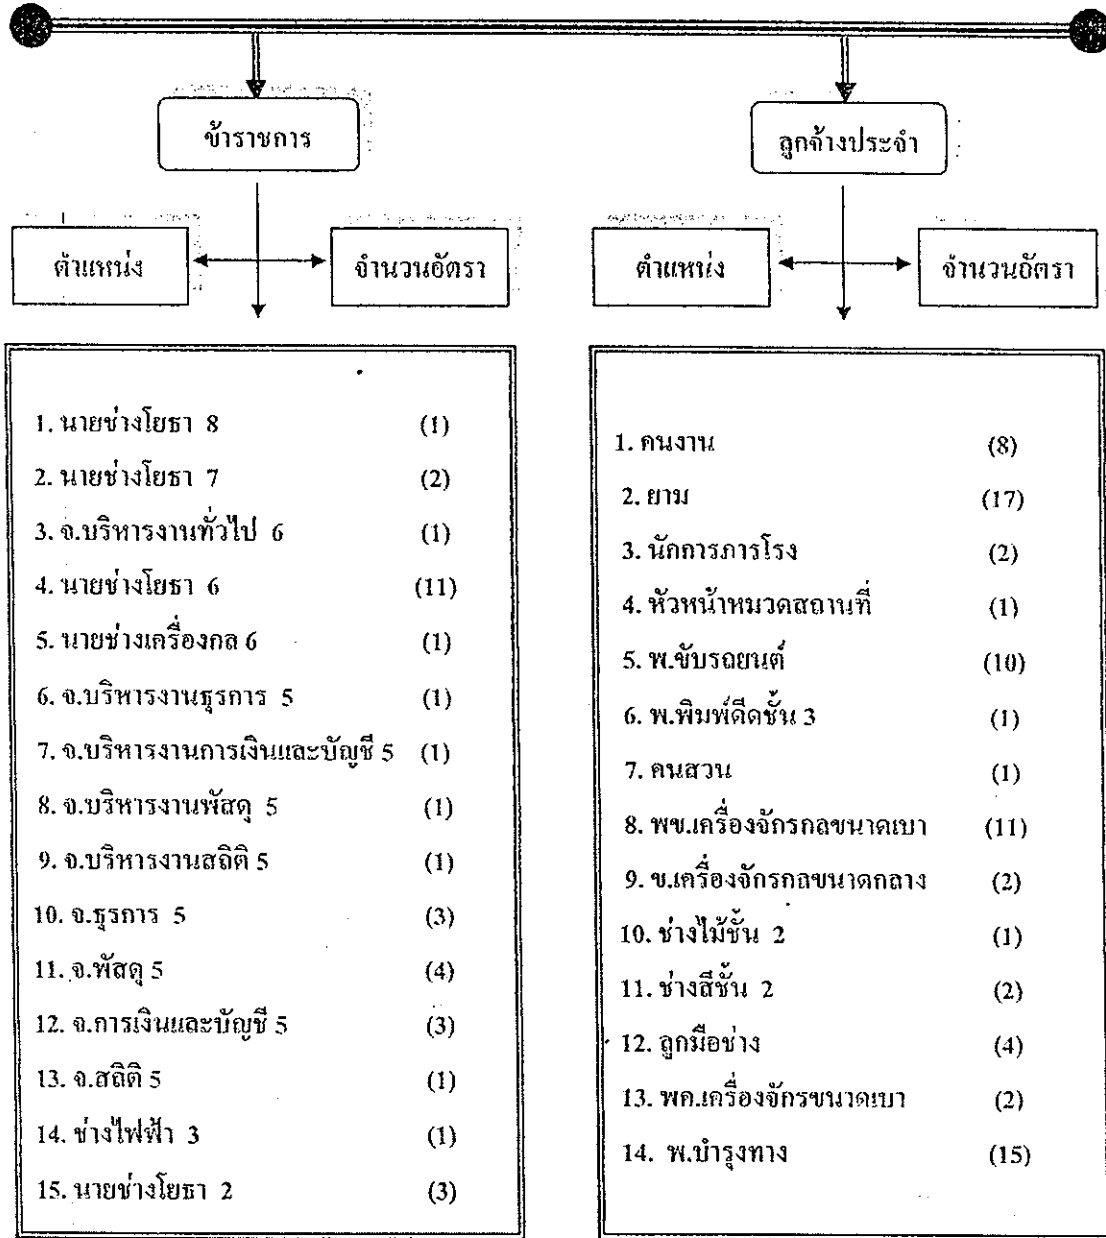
ข้าราชการ

ตำแหน่ง

จำนวนอัตรา

| | |
|---|---|
| 1. นายช่างโยธา 8 | (1) |
| 2. นายช่างโยธา 7 | (2) |
| 3. จ.บริหารงานทั่วไป 6 | (1) |
| 4. นายช่างโยธา 6 | (11) |
| 5. นายช่างเครื่องกล 6 | (1) |
| 6. จ.บริหารงานธุรการ 5 | (1) |
| 7. จ.บริหารงานการเงินและบัญชี 5 | (1) |
| 8. จ.บริหารงานพัสดุ 5 | (1) |
| 9. จ.บริหารงานสถิติ 5 | (1) |
| 10. จ.ธุรการ 5 | (3) |
| 11. จ.พัสดุ 5 | (4) |
| 12. จ.การเงินและบัญชี 5 | (3) |
| 13. จ.สถิติ 5 | (1) |
| 14. ช่างไฟฟ้า 3 | (1) |
| 15. นายช่างโยธา 2 | (3) |

ลูกจ้างประจำ

ตำแหน่ง

จำนวนอัตรา

| | |
|---|---|
| 1. คนงาน | (8) |
| 2. ยาม | (17) |
| 3. นักการภารโรง | (2) |
| 4. หัวหน้าหมวดสถานที่ | (1) |
| 5. พ.ขับรถยนต์ | (10) |
| 6. พ.พิมพ์ดีดชั้น 3 | (1) |
| 7. คนสวน | (1) |
| 8. พข.เครื่องจักรกลขนาดเบา | (11) |
| 9. ข.เครื่องจักรกลขนาดกลาง | (2) |
| 10. ช่างไม้ชั้น 2 | (1) |
| 11. ช่างสีชั้น 2 | (2) |
| 12. ลูกมือช่าง | (4) |
| 13. พค.เครื่องจักรขนาดเบา | (2) |
| 14. พ.บำรุงทาง | (15) |